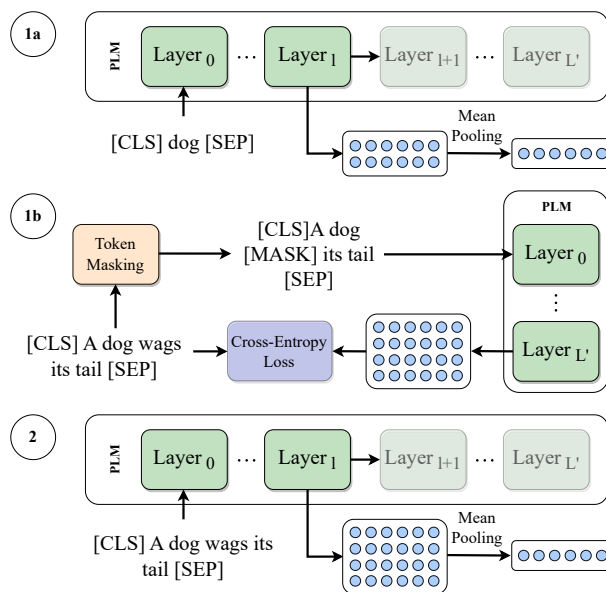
1a

PLM

Layer $_0$ ··· Layer $_l$ Layer $_{l+1}$ ··· Layer $_{L'}$

[CLS] dog [SEP]

Mean Pooling

1b

Token Masking

[CLS]A dog [MASK] its tail [SEP]

PLM

Layer $_0$

⋮

Layer $_{L'}$

[CLS] A dog wags its tail [SEP]

Cross-Entropy Loss

2

PLM

Layer $_0$ ··· Layer $_l$ Layer $_{l+1}$ ··· Layer $_{L'}$

[CLS] A dog wags its tail [SEP]

Mean Pooling